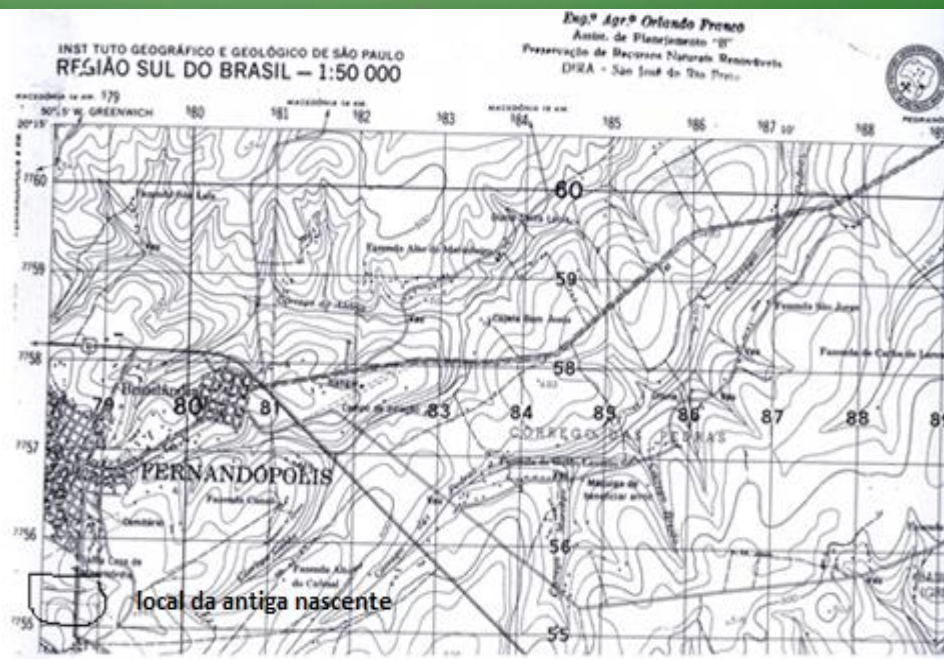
INST TUTO GEOGRÁFICO E GEOLÓGICO DE SÃO PAULO
REGIÃO SUL DO BRASIL — 1:50 000

Eng.º Agr.º Orlando Franco
Assist. de Planejamento "B"
Preservação de Recursos Naturais Renováveis
DIRA - São José do Rio Preto

179 180 181 182 183 184 185 186 187 188

20°15'
50°15' W. GREENWICH

7760
7759
7758
7757
7756
7755

60
59
58
56
55

79 80 81 83 84 85 86 87 88

Boiadeiro
FERNANDÓPOLIS
CÓRREGO DAS PEDRAS
Fazenda Alto do Marimbondo
Fazenda São Jorge
Cemitério

local da antiga nascente